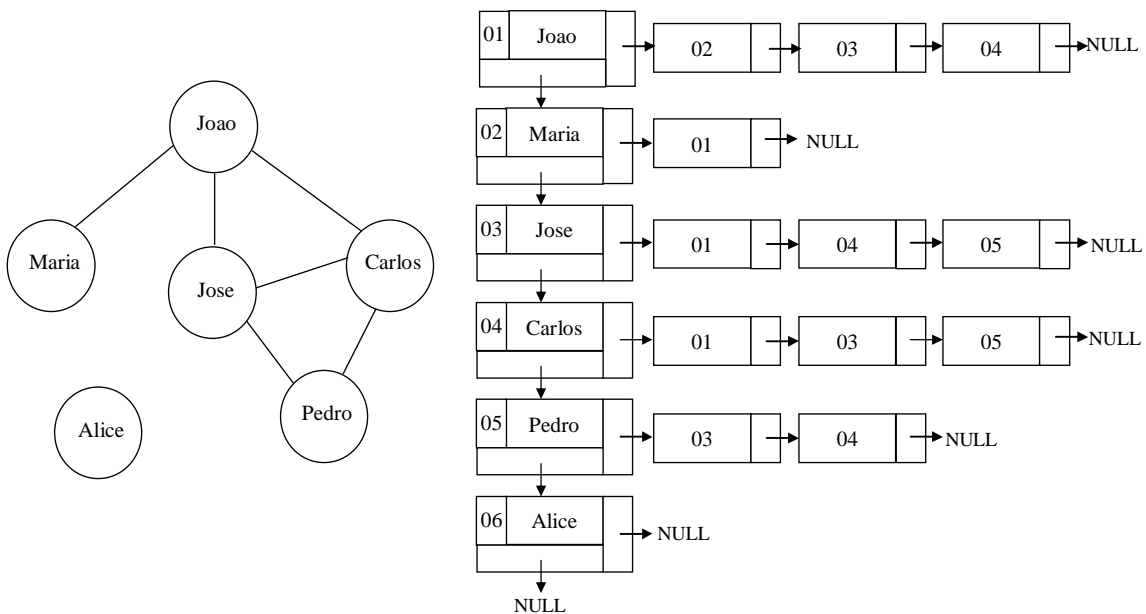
Joao

Maria

Jose

Carlos

Pedro

Alice

01 Joao → 02 → 03 → 04 → NULL

02 Maria → 01 → NULL

03 Jose → 01 → 04 → 05 → NULL

04 Carlos → 01 → 03 → 05 → NULL

05 Pedro → 03 → 04 → NULL

06 Alice → NULL

NULL